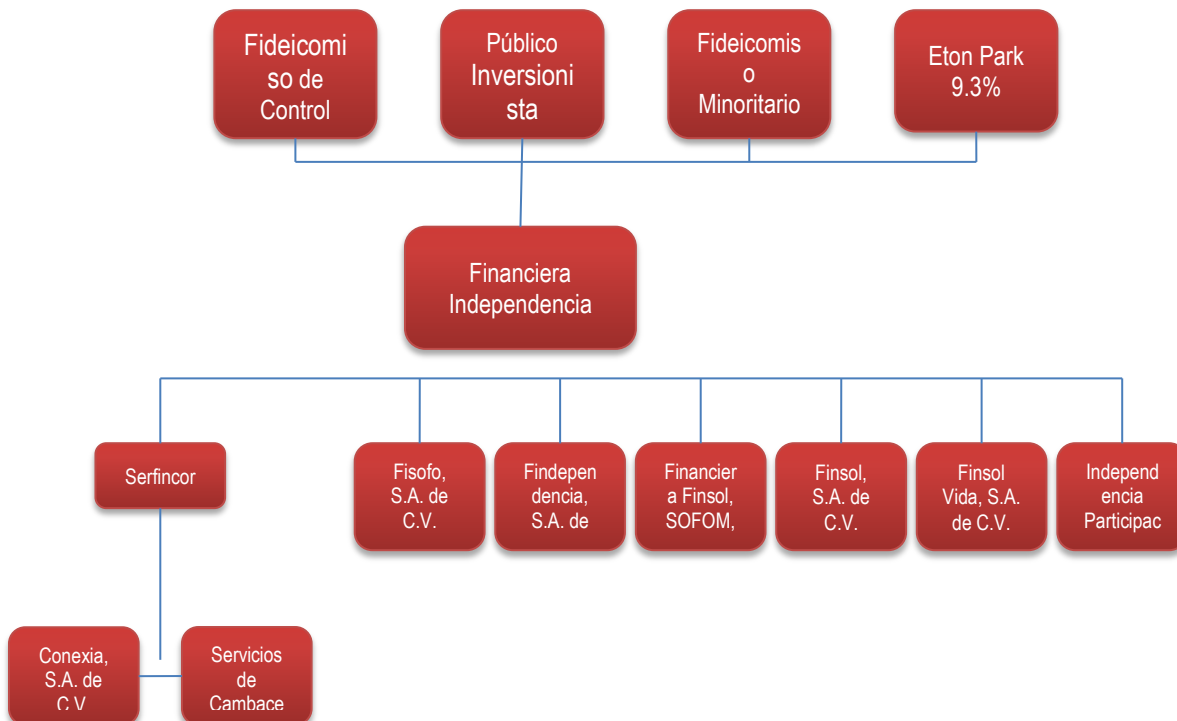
Fideicomiso de Control

Público Inversionista

Fideicomiso Minoritario

Eton Park 9.3%

Financiera Independencia

Serfincor

Fisofo, S.A. de C.V.

Findependencia, S.A. de

Financiera Finsol, SOFOM,

Finsol, S.A. de C.V.

Finsol Vida, S.A. de C.V.

Independencia Participac

Conexia, S.A. de C.V.

Servicios de Cambace